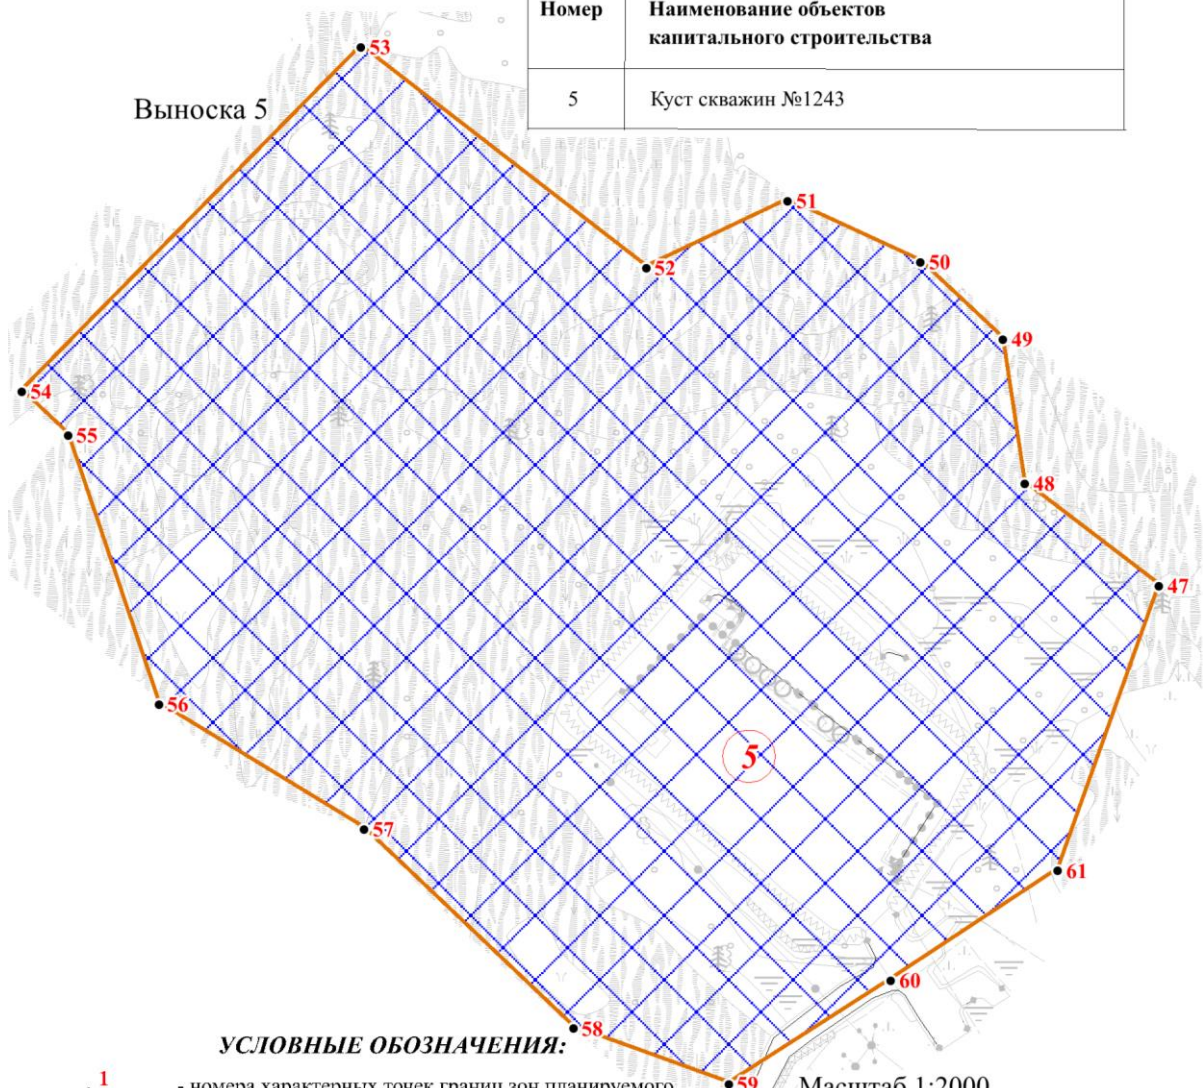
| Номер | Наименование объектов капитального строительства |
|---|---|
| 5 | Куст скважин №1243 |

Выноска 5

53

51

52

50

49

54

55

48

47

56

5

57

61

60

58

УСЛОВНЫЕ ОБОЗНАЧЕНИЯ:

1 - номера характерных точек границ зон планируемого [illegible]

59

Масштаб 1:2000